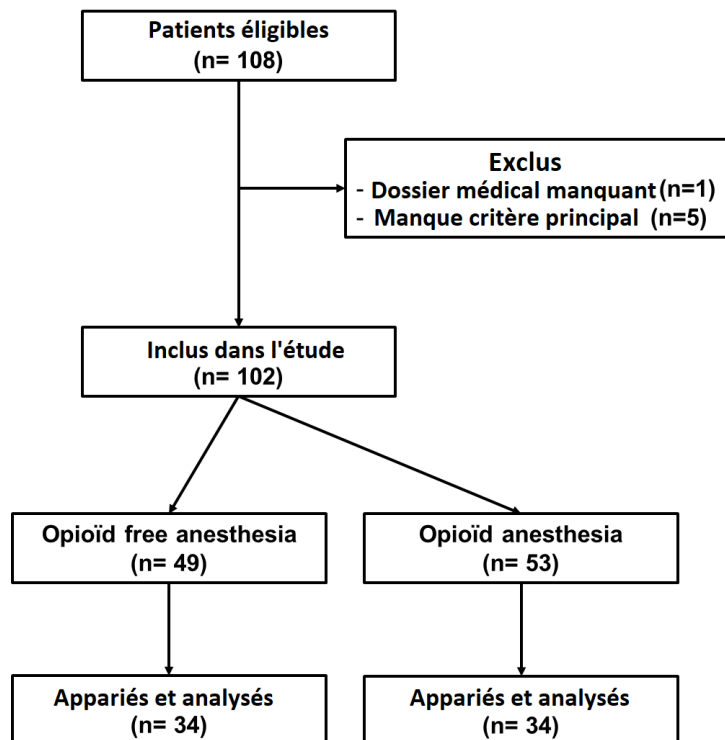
Patients éligibles
(n= 108)

Exclus
- Dossier médical manquant (n=1)
- Manque critère principal (n=5)

Inclus dans l'étude
(n= 102)

Opioïd free anesthesia
(n= 49)

Opioïd anesthesia
(n= 53)

Appariés et analysés
(n= 34)

Appariés et analysés
(n= 34)